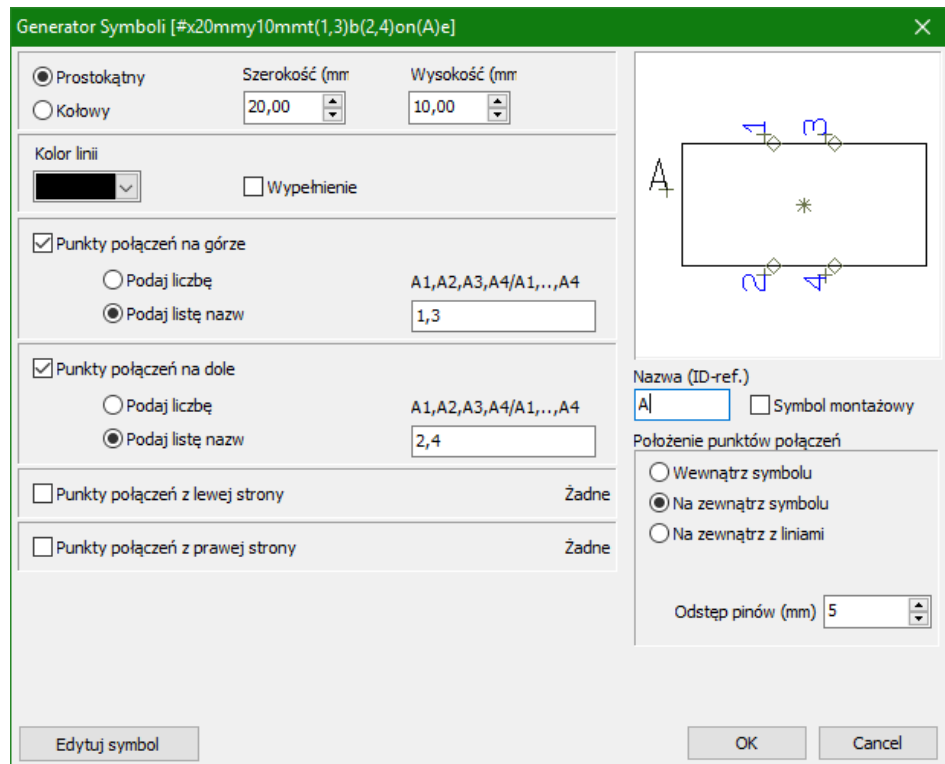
Generator Symboli [#x20mmy10mmt(1,3)b(2,4)on(A)e]

Prostokątny
Kołowy

Szerokość (mm
20,00

Wysokość (mm
10,00

Kolor linii

Wypełnienie

Punkty połączeń na górze
Podaj liczbę
Podaj listę nazw
A1,A2,A3,A4/A1,..,A4
1,3

Punkty połączeń na dole
Podaj liczbę
Podaj listę nazw
A1,A2,A3,A4/A1,..,A4
2,4

Punkty połączeń z lewej strony
Żadne

Punkty połączeń z prawej strony
Żadne

A
1
3
2
4

Nazwa (ID-ref.)
A
Symbol montażowy

Położenie punktów połączeń
Wewnątrz symbolu
Na zewnątrz symbolu
Na zewnątrz z liniami

Odstęp pinów (mm) 5

Edytuj symbol
OK
Cancel